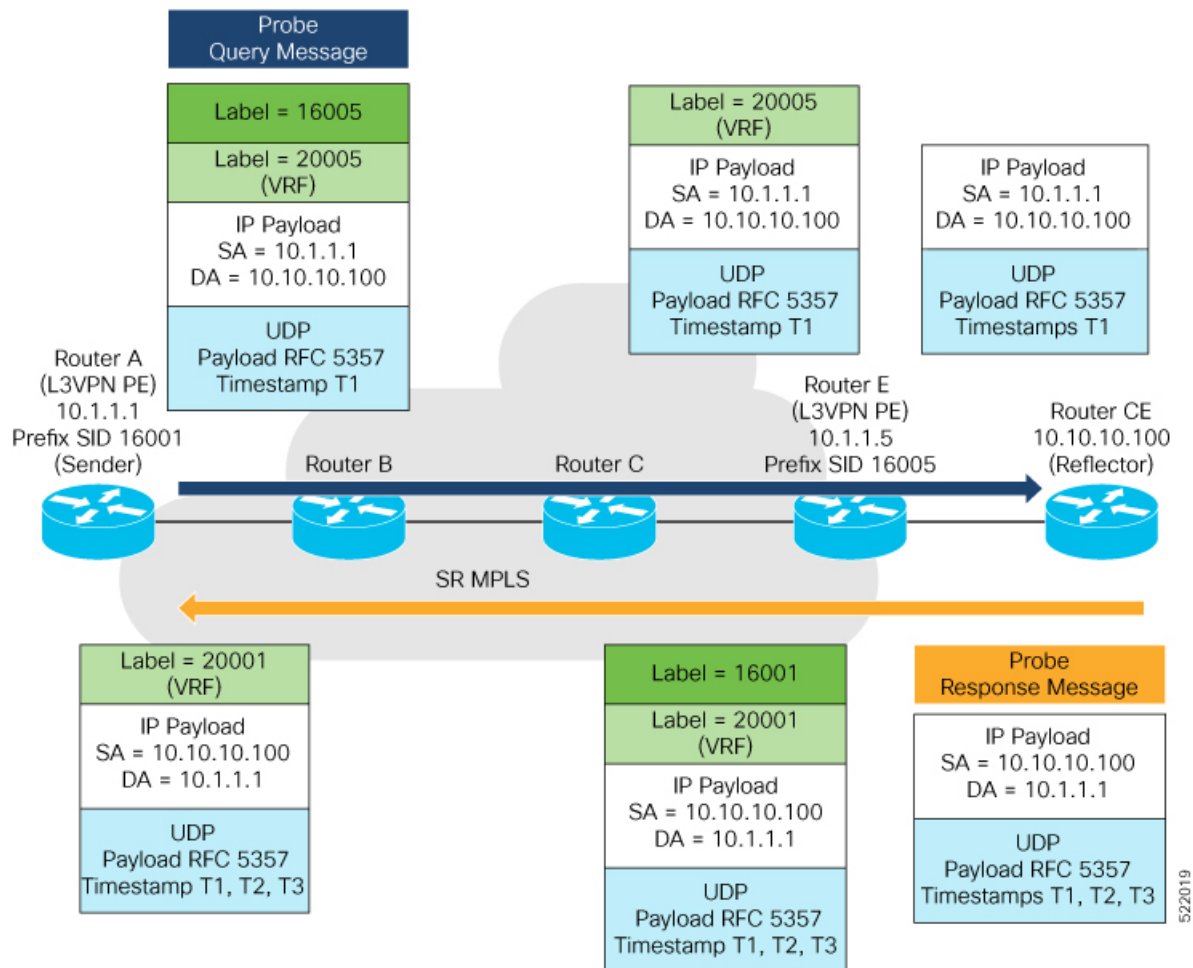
Probe Query Message

Label = 16005

Label = 20005 (VRF)

IP Payload
SA = 10.1.1.1
DA = 10.10.10.100

UDP
Payload RFC 5357
Timestamp T1

Label = 20005 (VRF)

IP Payload
SA = 10.1.1.1
DA = 10.10.10.100

UDP
Payload RFC 5357
Timestamp T1

IP Payload
SA = 10.1.1.1
DA = 10.10.10.100

UDP
Payload RFC 5357
Timestamps T1

Router A
(L3VPN PE)
10.1.1.1
Prefix SID 16001
(Sender)

Router B

Router C

Router E
(L3VPN PE)
10.1.1.5
Prefix SID 16005

Router CE
10.10.10.100
(Reflector)

SR MPLS

Label = 20001 (VRF)

IP Payload
SA = 10.10.10.100
DA = 10.1.1.1

UDP
Payload RFC 5357
Timestamp T1, T2, T3

Label = 16001

Label = 20001 (VRF)

IP Payload
SA = 10.10.10.100
DA = 10.1.1.1

UDP
Payload RFC 5357
Timestamp T1, T2, T3

Probe Response Message

IP Payload
SA = 10.10.10.100
DA = 10.1.1.1

UDP
Payload RFC 5357
Timestamps T1, T2, T3

522019